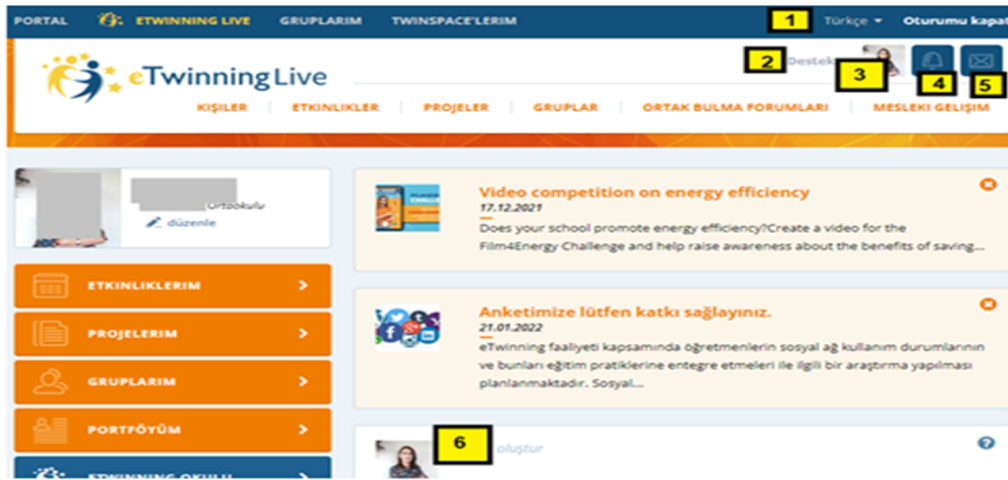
PORTAL ETWINNING LIVE GRUPLARIM TWINSPACE'LERIM 1 Türkçe Oturumu kapat

eTwinning Live

2 Destek 3 4 5

KIŞILER ETKINLIKLER PROJELER GRUPLAR ORTAK BULMA FORUMLARI MESLEKI GELIŞIM

Ortaokulu
düzenle

ETKINLIKLERIM
PROJELERIM
GRUPLARIM
PORTFÖYÜM
ETWINNING OKULU

Video competition on energy efficiency
17.12.2021
Does your school promote energy efficiency?Create a video for the Film4Energy Challenge and help raise awareness about the benefits of saving...

Anketimize lütfen katkı sağlayınız.
21.01.2022
eTwinning faaliyeti kapsamında öğretmenlerin sosyal ağ kullanım durumlarının ve bunları eğitim pratiklerine entegre etmeleri ile ilgili bir araştırma yapılması planlanmaktadır. Sosyal...

6 oluştur